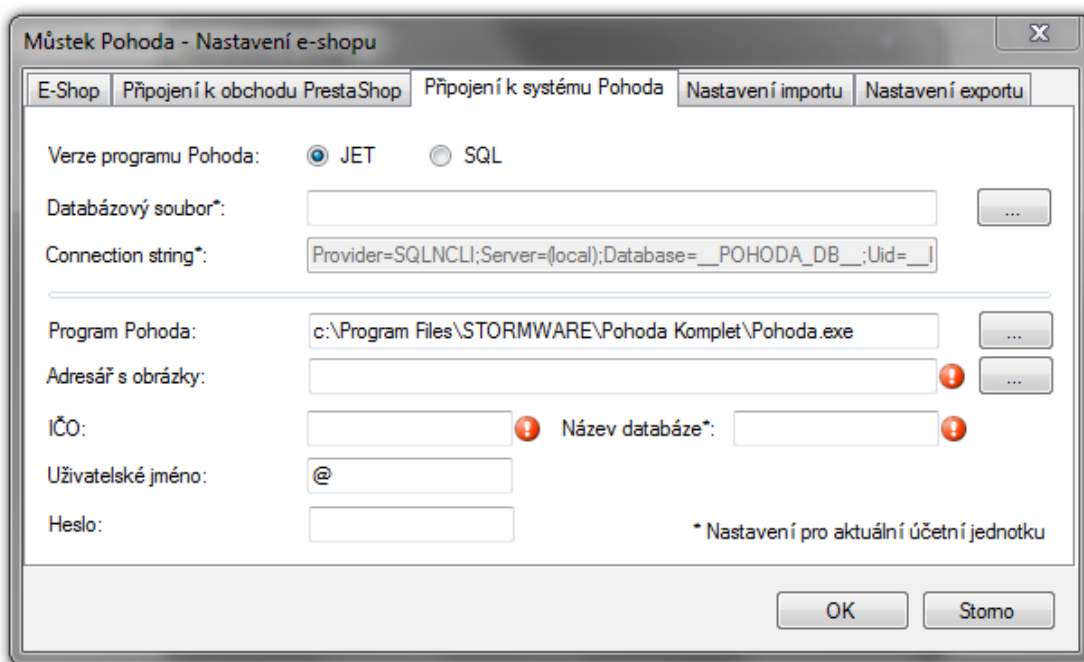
Můstek Pohoda - Nastavení e-shopu

X

E-Shop | Připojení k obchodu PrestaShop | Připojení k systému Pohoda | Nastavení importu | Nastavení exportu

Verze programu Pohoda: JET SQL

Databázový soubor*: ...

Connection string*: Provider=SQLNCLI;Server=(local);Database=__POHODA_DB__;Uid=__I

Program Pohoda: c:\Program Files\STORMWARE\Pohoda Komplet\Pohoda.exe ...

Adresář s obrázky: ...

IČO: Název databáze*:

Uživatelské jméno: @

Heslo:

* Nastavení pro aktuální účetní jednotku

OK Storno